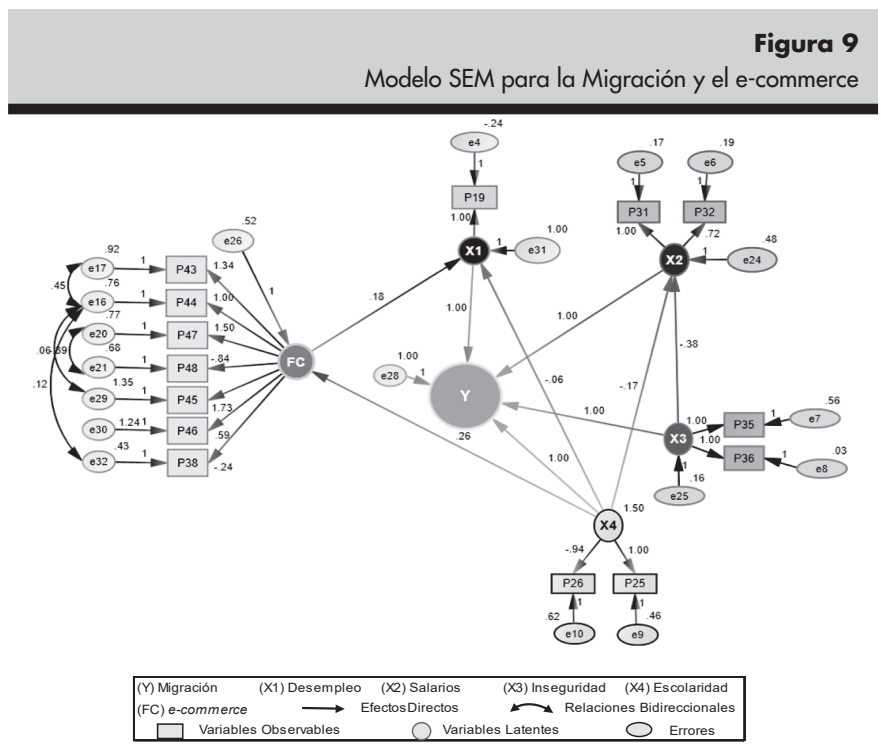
**Figura 9**
Modelo SEM para la Migración y el e-commerce

-.24
e4
1
P19
1.00
1.00
X1
1
e31

.17 .19
e5 e6
1 1
P31 P32
1.00 .72
X2
1
.48
e24

.52
e26
1

.92
e17
1
P43
1.34
.45
.76
e16
1
P44
1.00
.77
e20
1
P47
1.50
.06
.59
.68
e21
1
P48
-.84
.12
1.35
e29
1
P45
1.73
1.24
e30
1
P46
.59
.43
e32
1
P38
-.24

FC

.18
1.00
1.00
1.00
e28
1
Y
-.06
-.17
-.38
1.00
1.00
X3
1.00
P35
1
.56
e7
1.00
P36
1
.03
e8
1
.16
e25
.26
1.00
X4
1.50
-.94
1.00
P26
P25
1
1
.62
e10
.46
e9

(Y) Migración (X1) Desempleo (X2) Salarios (X3) Inseguridad (X4) Escolaridad
(FC) *e-commerce* Efectos Directos Relaciones Bidireccionales
Variables Observables Variables Latentes Errores